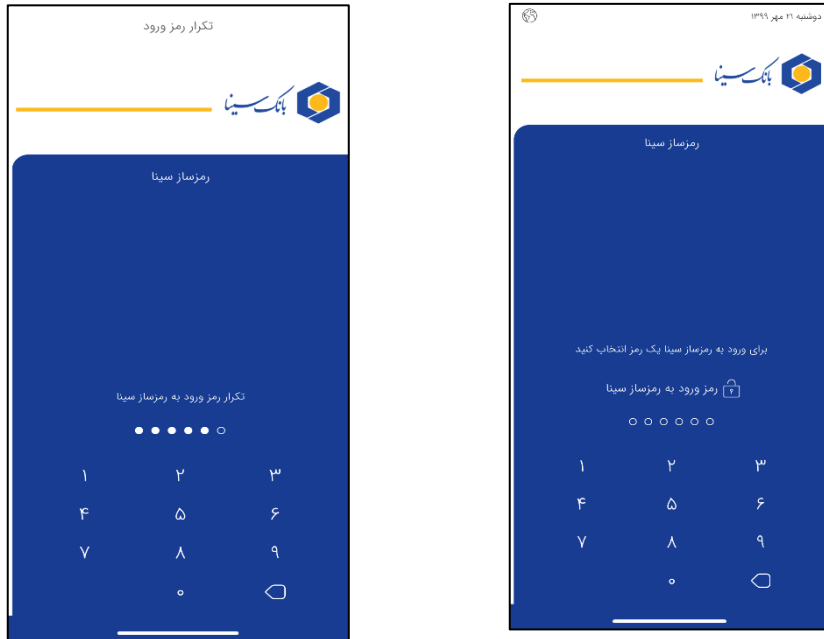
تکرار رمز ورود

بانک سینا

رمزساز سینا

تکرار رمز ورود به رمزساز سینا

۱ ۲ ۳
۴ ۵ ۶
۷ ۸ ۹
۰

دوشنبه ۲۱ مهر ۱۳۹۹

بانک سینا

رمزساز سینا

برای ورود به رمزساز سینا یک رمز انتخاب کنید

رمز ورود به رمزساز سینا

۱ ۲ ۳
۴ ۵ ۶
۷ ۸ ۹
۰